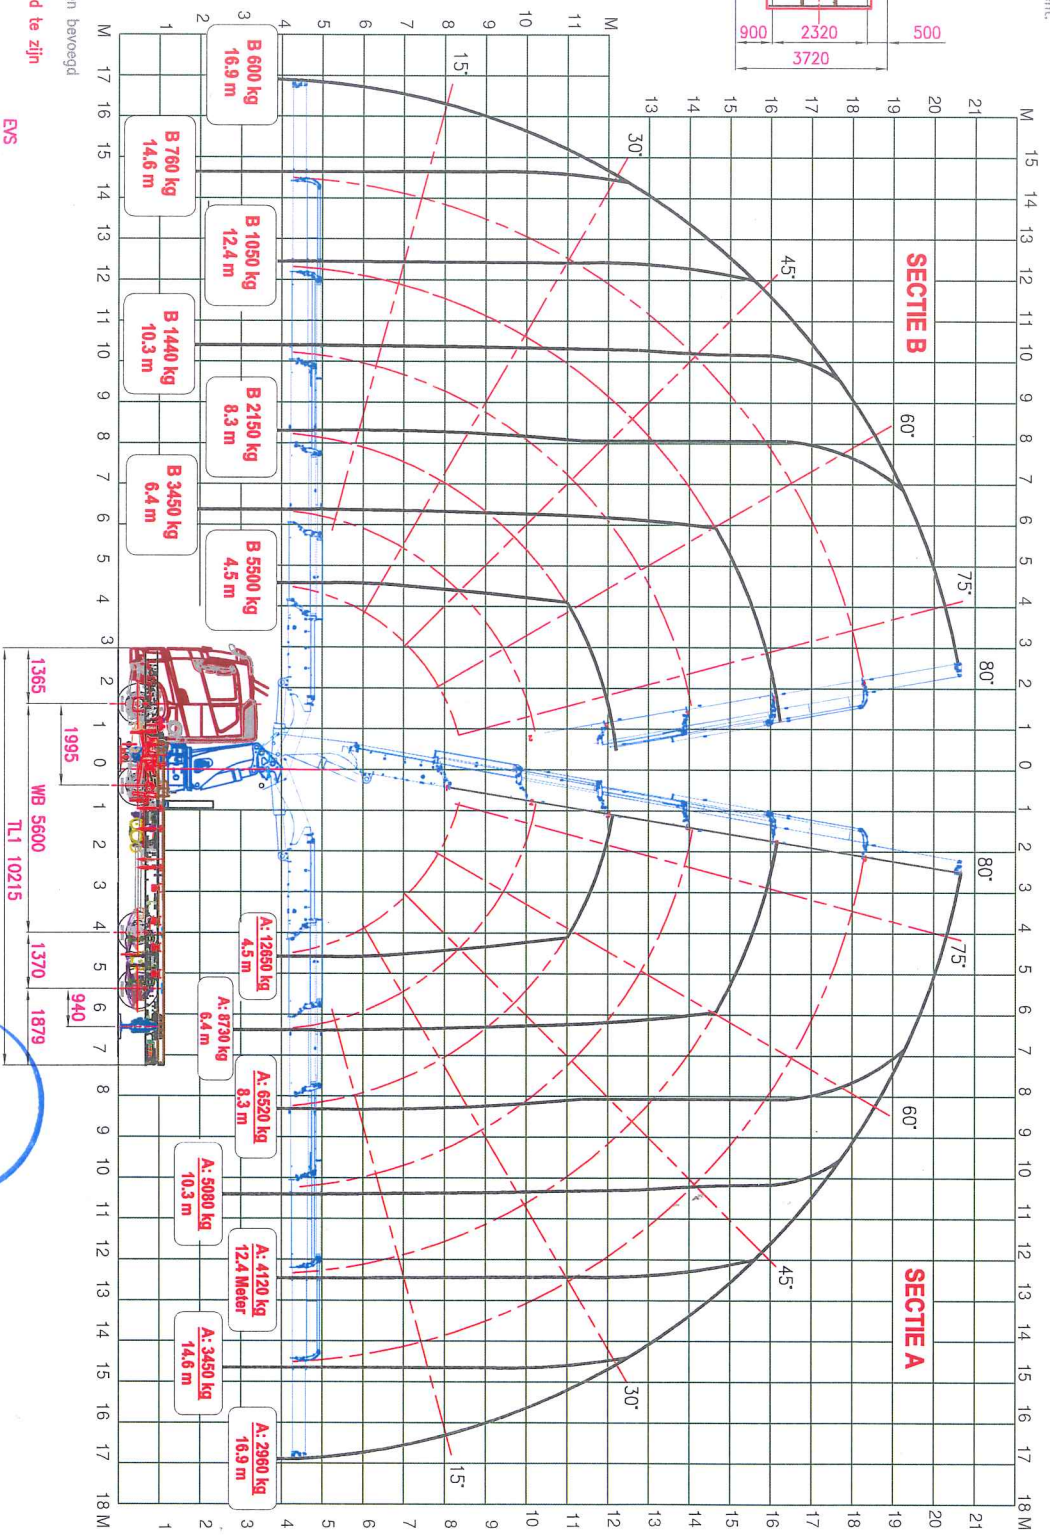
900 2320 500
3720

SECTIE B

SECTIE A

M 15 14 13 12 11 10 9 8 7 6 5 4 3 2 1 0 1 2 3 4 5 6 7 8 9 10 11 12 13 14 15 16 17 18 M

M 17 16 15 14 13 12 11 10 9 8 7 6 5 4 3 2 1 0 1 2 3 4 5 6 7 8 9 10 11 12 13 14 15 16 17 18 M

M 21 20 19 18 17 16 15 14 13 12 11 10 9 8 7 6 5 4 3 2 1

1 2 3 4 5 6 7 8 9 10 11 12 13 14 15 16 17 18 19 20 21 M

15° 30° 45° 60° 75° 80°

80° 75° 60° 45° 30° 15°

B 600 kg 16.9 m

B 760 kg 14.6 m

B 1050 kg 12.4 m

B 1440 kg 10.3 m

B 2150 kg 8.3 m

B 3450 kg 6.4 m

B 5500 kg 4.5 m

A: 12650 kg 4.5 m

A: 8730 kg 6.4 m

A: 6520 kg 8.3 m

A: 5080 kg 10.3 m

A: 4120 kg 12.4 Meter

A: 3450 kg 14.6 m

A: 2960 kg 16.9 m

1365 1995 WB 5600 TL1 10215 1370 940 1879

n bevoegd
d te zijn

EVS